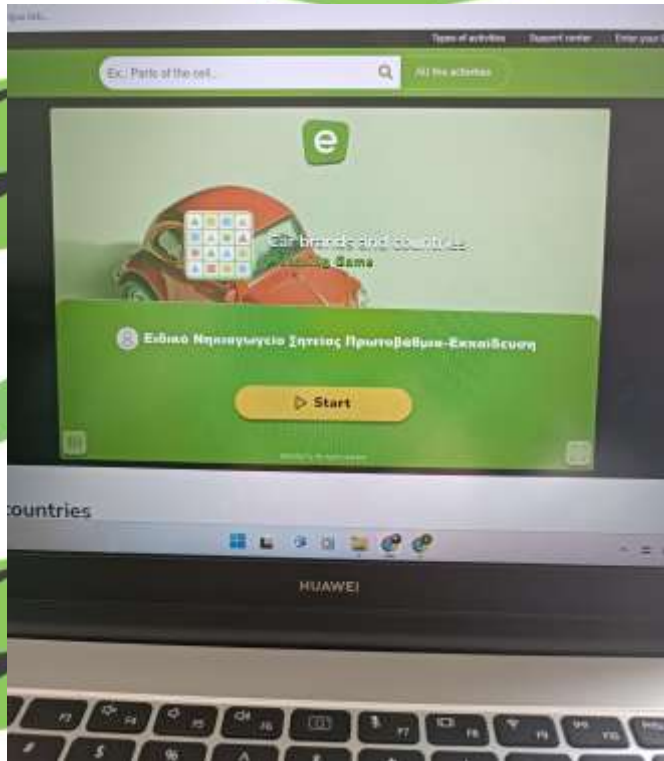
Types of activities Support center Enter your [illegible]

Ex: Parts of the cell...

All the activities

e

Car brands and countries

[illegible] Game

Ειδικό Νηπιαγωγείο Σητείας Πρωτοβάθμια-Εκπαίδευση

Start

countries

HUAWEI